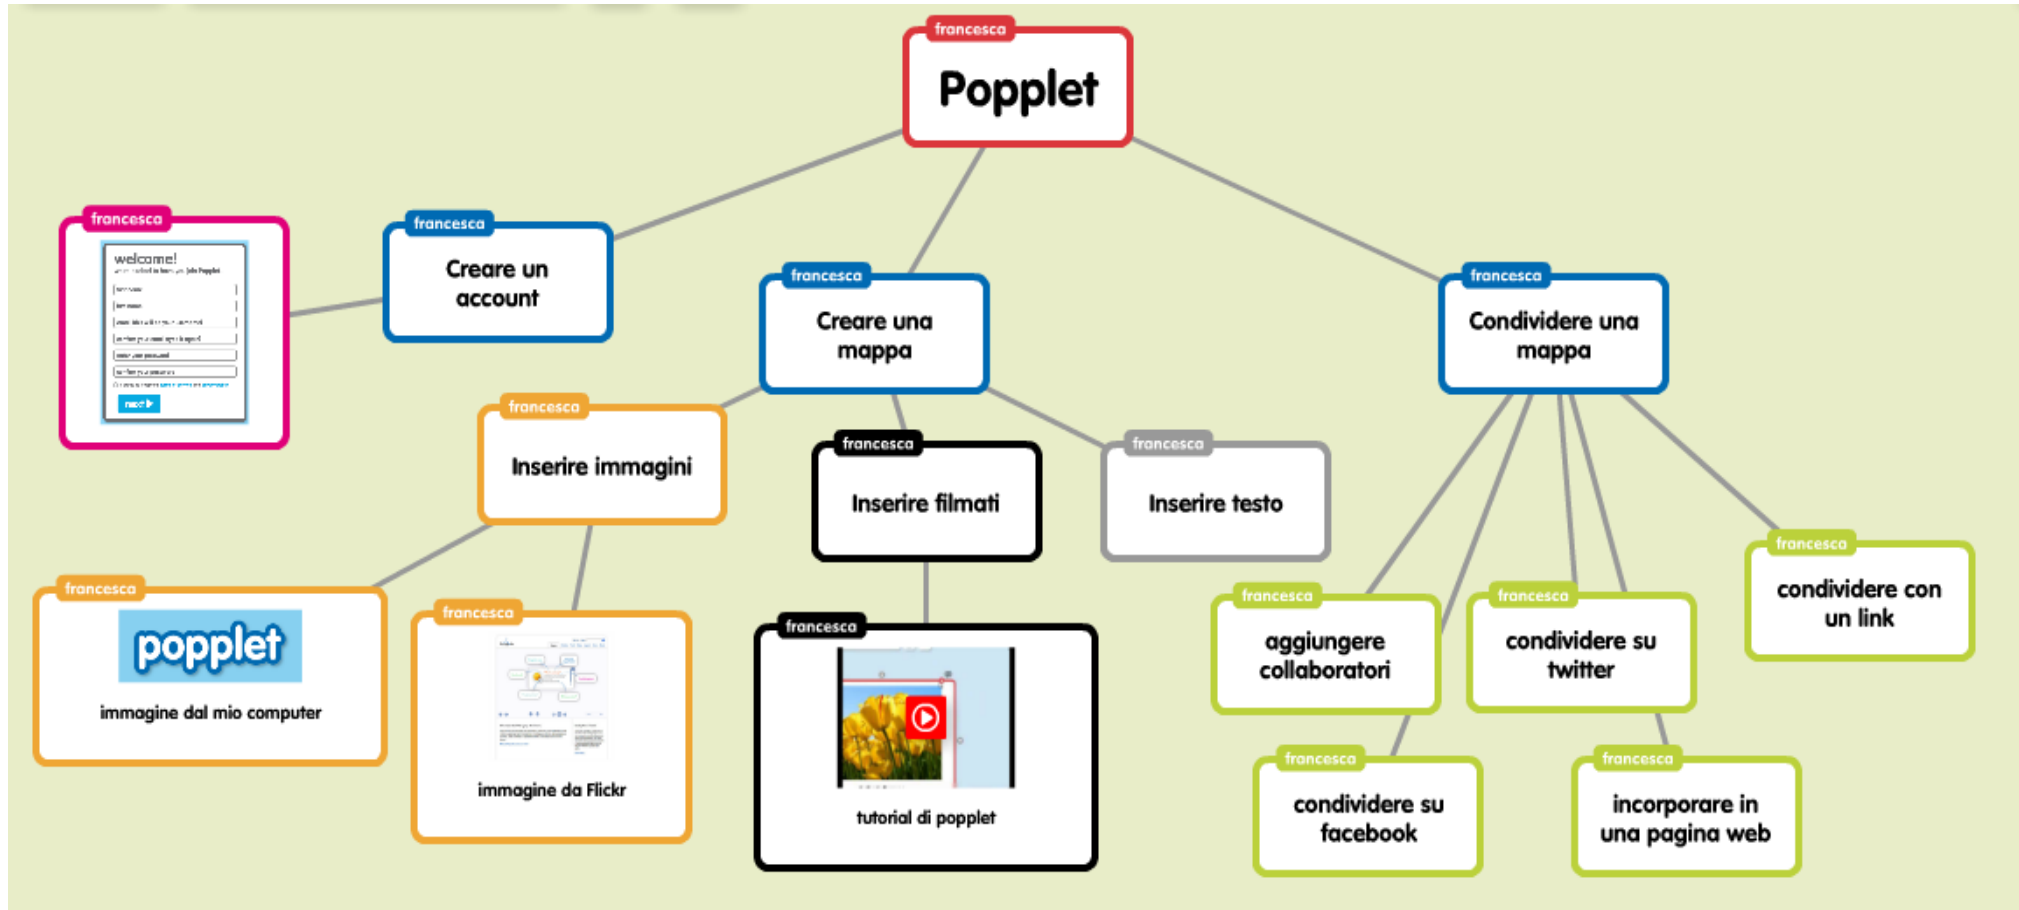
francesca
Popplet

francesca
welcome!
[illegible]
next

francesca
Creare un account

francesca
Creare una mappa

francesca
Condividere una mappa

francesca
Inserire immagini

francesca
Inserire filmati

francesca
Inserire testo

francesca
popplet
immagine dal mio computer

francesca
immagine da Flickr

francesca
tutorial di popplet

francesca
aggiungere collaboratori

francesca
condividere su twitter

francesca
condividere con un link

francesca
condividere su facebook

francesca
incorporare in una pagina web